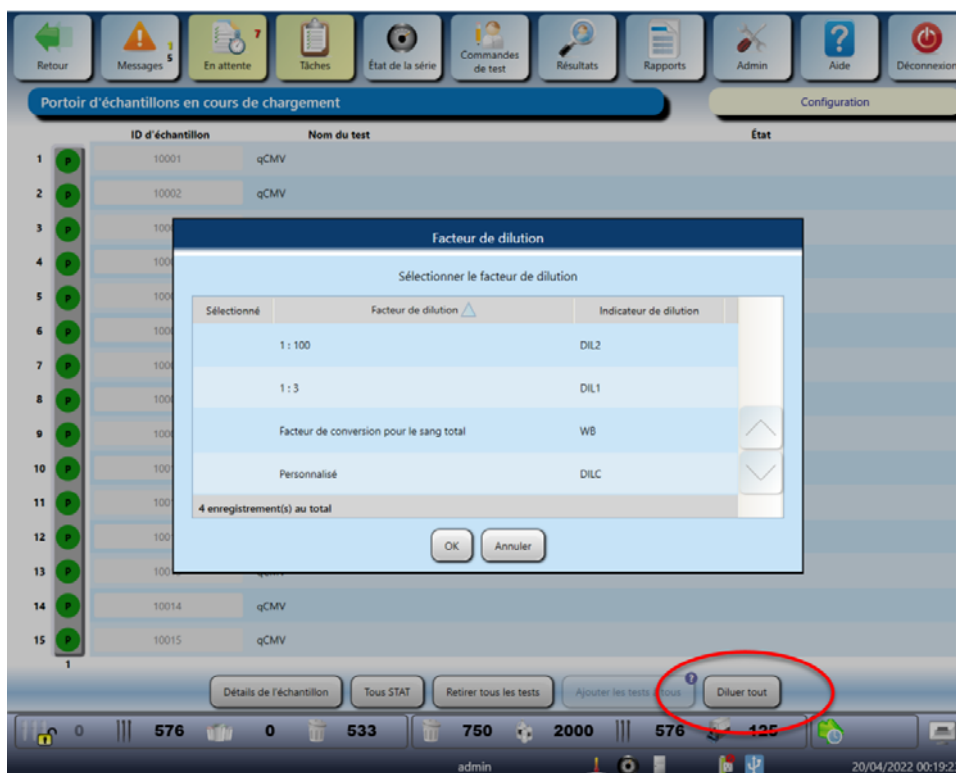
Retour
Messages 1 5
En attente 7
Tâches
État de la série
Commandes de test
Résultats
Rapports
Admin
Aide
Déconnexion

Portoir d'échantillons en cours de chargement
Configuration

| | ID d'échantillon | Nom du test | État |
|---|---|---|---|
| 1 | 10001 | qCMV | |
| 2 | 10002 | qCMV | |
| 3 | 100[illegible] | | |
| 4 | 100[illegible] | | |
| 5 | 100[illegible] | | |
| 6 | 100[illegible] | | |
| 7 | 100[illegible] | | |
| 8 | 100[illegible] | | |
| 9 | 100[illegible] | | |
| 10 | 100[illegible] | | |
| 11 | 100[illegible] | | |
| 12 | 100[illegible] | | |
| 13 | 100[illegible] | | |
| 14 | 10014 | qCMV | |
| 15 | 10015 | qCMV | |

1

Facteur de dilution
Sélectionner le facteur de dilution

| Sélectionné | Facteur de dilution | Indicateur de dilution |
|---|---|---|
| | 1 : 100 | DIL2 |
| | 1 : 3 | DIL1 |
| | Facteur de conversion pour le sang total | WB |
| | Personnalisé | DILC |

4 enregistrement(s) au total
OK
Annuler

Détails de l'échantillon
Tous STAT
Retirer tous les tests
Ajouter les tests à tous
Diluer tout

0 576 0 533 750 2000 576 125
admin
20/04/2022 00:19:2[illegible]